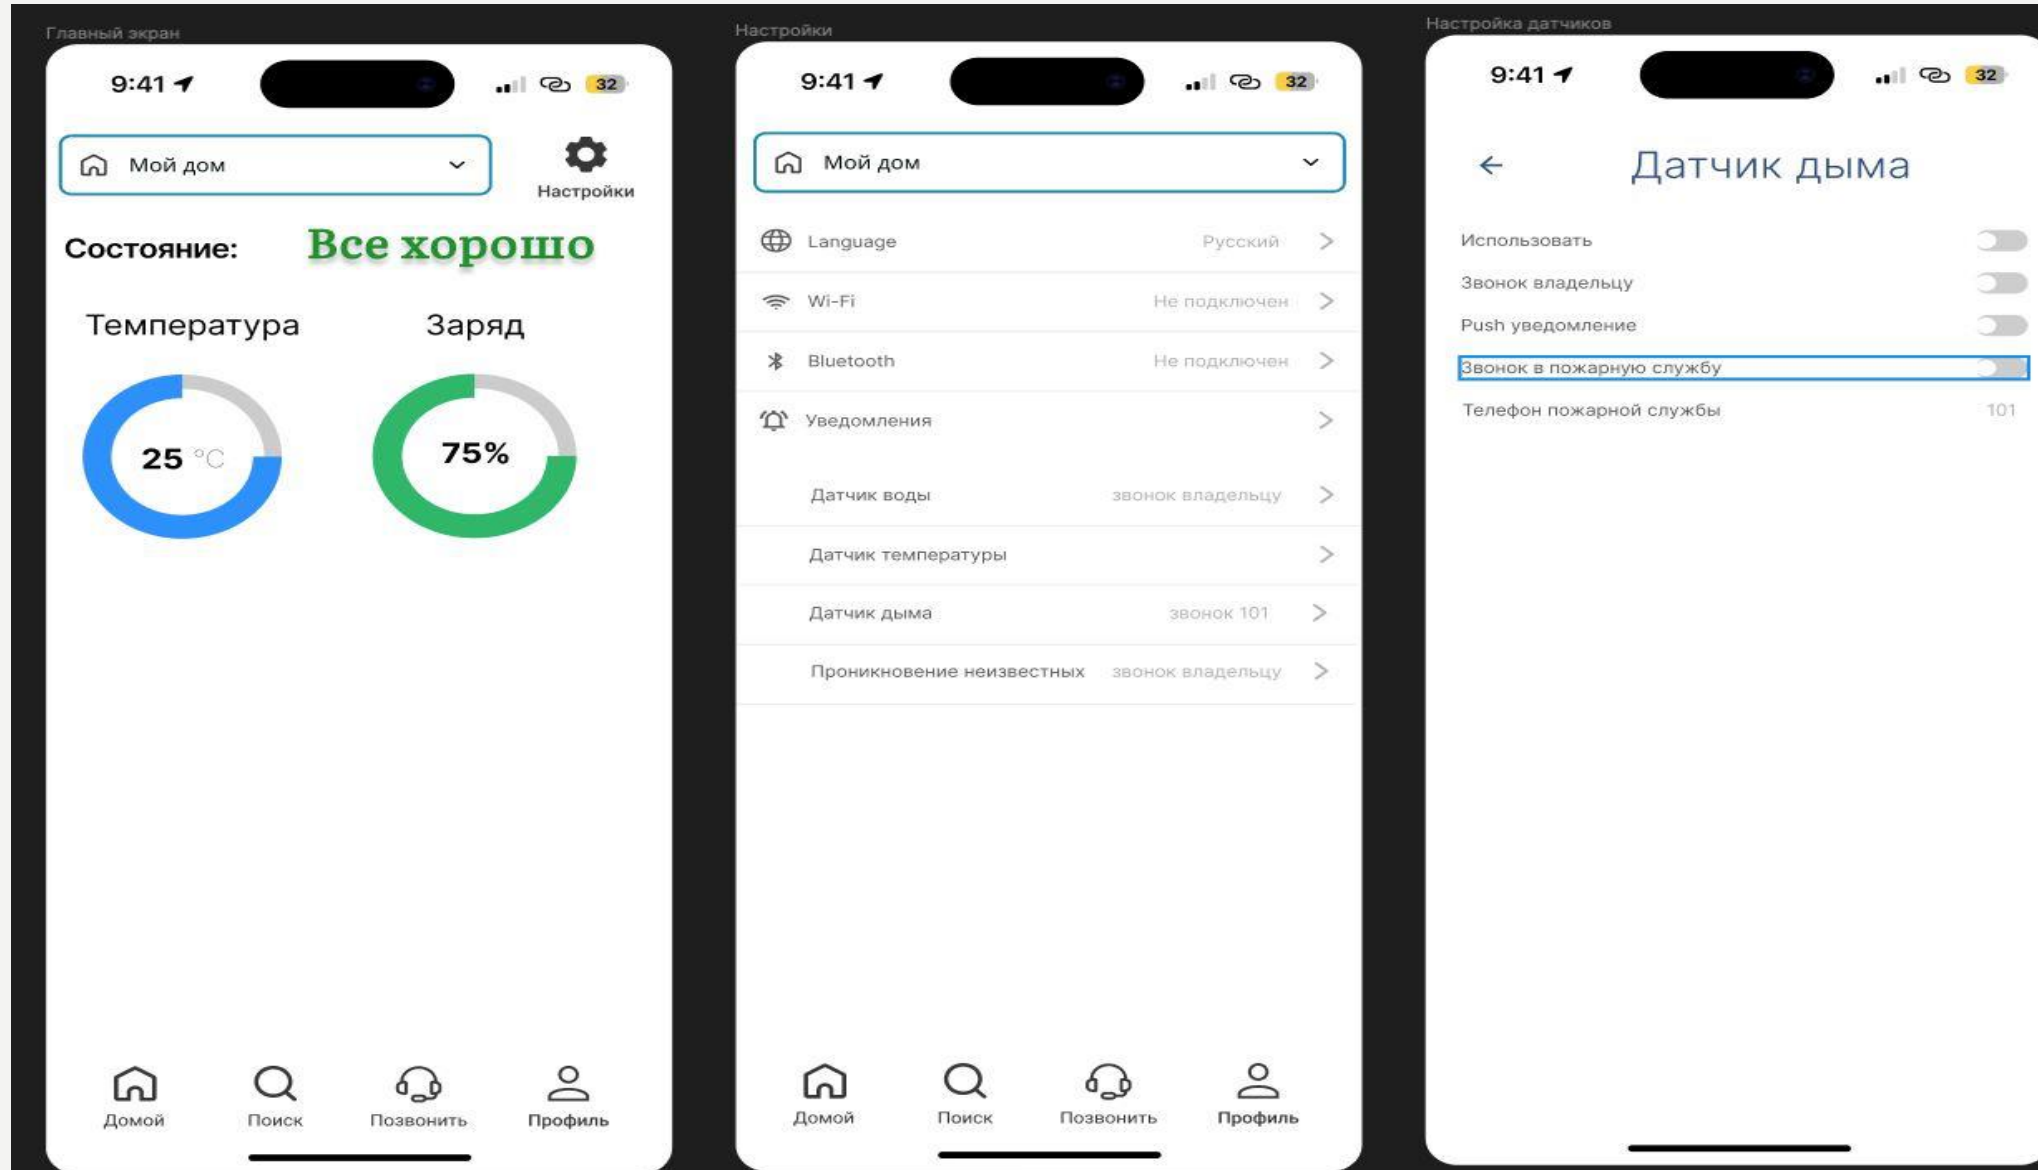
Главный экран

9:41 32

Мой дом

Настройки

Состояние: Все хорошо

Температура

Заряд

25 °C

75%

Домой Поиск Позвонить Профиль

Настройки

9:41 32

Мой дом

Language Русский

Wi-Fi Не подключен

Bluetooth Не подключен

Уведомления

Датчик воды звонок владельцу

Датчик температуры

Датчик дыма звонок 101

Проникновение неизвестных звонок владельцу

Домой Поиск Позвонить Профиль

Настройка датчиков

9:41 32

Датчик дыма

Использовать

Звонок владельцу

Push уведомление

Звонок в пожарную службу

Телефон пожарной службы 101